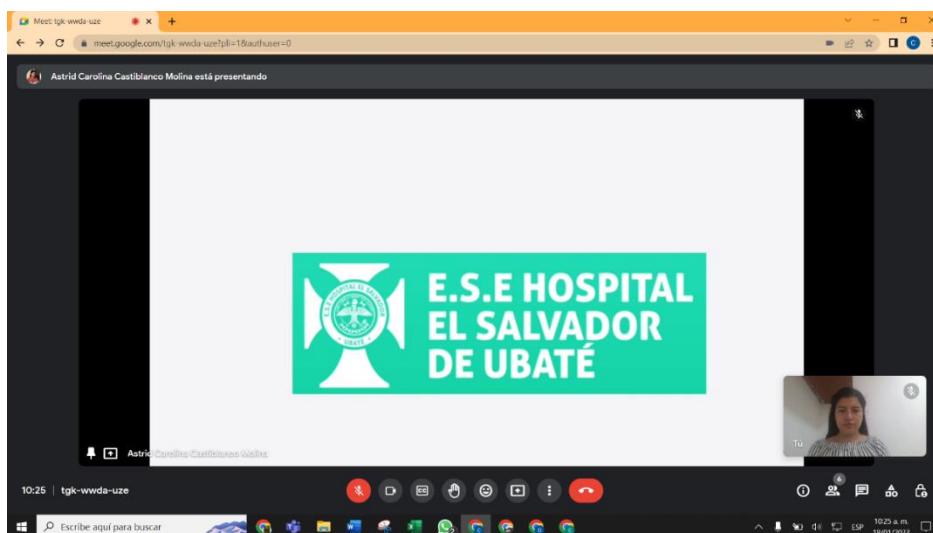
Meet: tgk-wwda-uze

meet.google.com/tgk-wwda-uze?pli=1&authuser=0

Astrid Carolina Castiblanco Molina está presentando

HOSPITAL EL SALVADOR UBATÉ

E.S.E HOSPITAL EL SALVADOR DE UBATÉ

Astrid Carolina Castiblanco Molina

Tú

10:25 | tgk-wwda-uze

6

Escribe aquí para buscar

10:25 a. m.

ESP